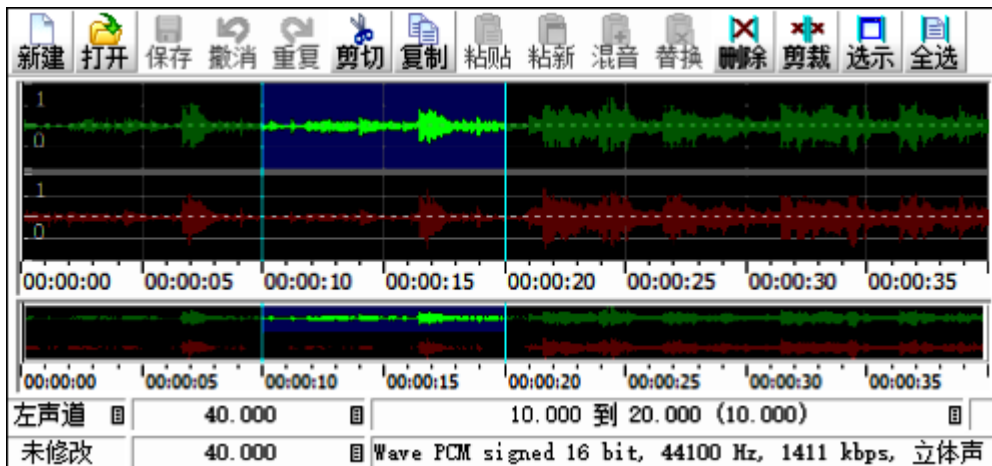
新建 打开 保存 撤消 重复 剪切 复制 粘贴 粘新 混音 替换 删除 剪裁 选示 全选

1
0
1
0

00:00:00 00:00:05 00:00:10 00:00:15 00:00:20 00:00:25 00:00:30 00:00:35

00:00:00 00:00:05 00:00:10 00:00:15 00:00:20 00:00:25 00:00:30 00:00:35

| 左声道 | 40.000 | 10.000 到 20.000 (10.000) |
|---|---|---|
| 未修改 | 40.000 | Wave PCM signed 16 bit, 44100 Hz, 1411 kbps, 立体声 |